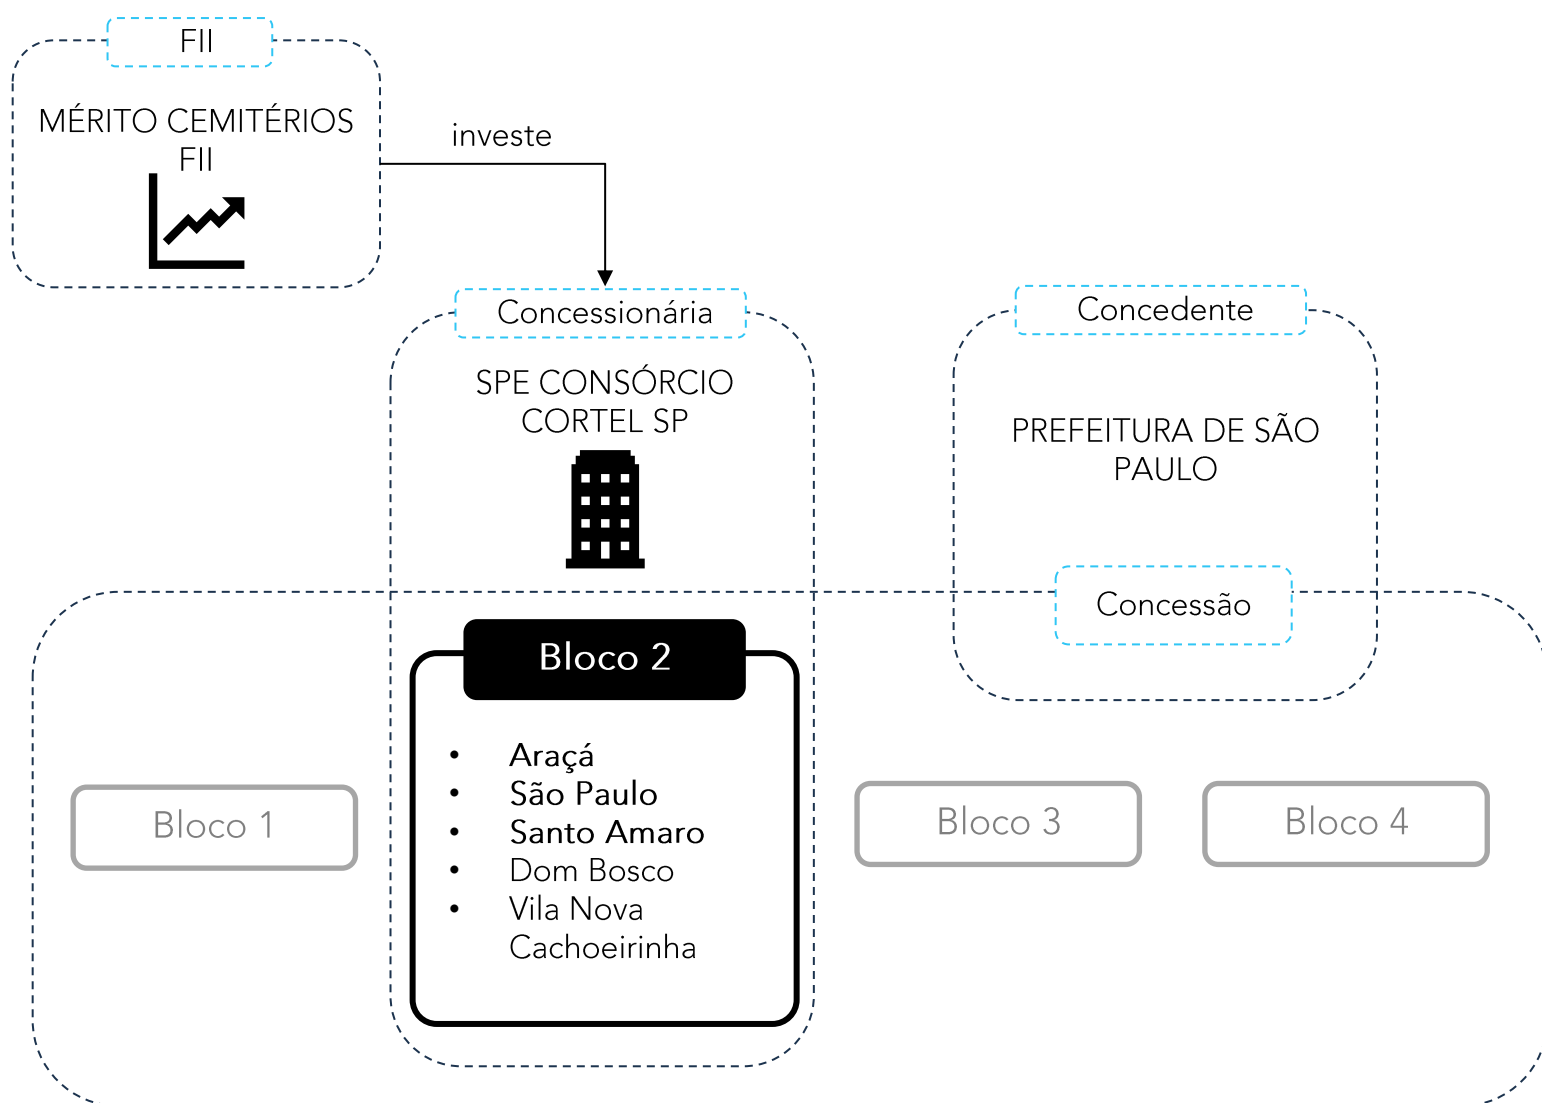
FII

MÉRITO CEMITÉRIOS FII

investe

Concessionária

SPE CONSÓRCIO CORTEL SP

Concedente

PREFEITURA DE SÃO PAULO

Concessão

Bloco 2

- Araçá
- São Paulo
- Santo Amaro
- Dom Bosco
- Vila Nova Cachoeirinha

Bloco 1

Bloco 3

Bloco 4